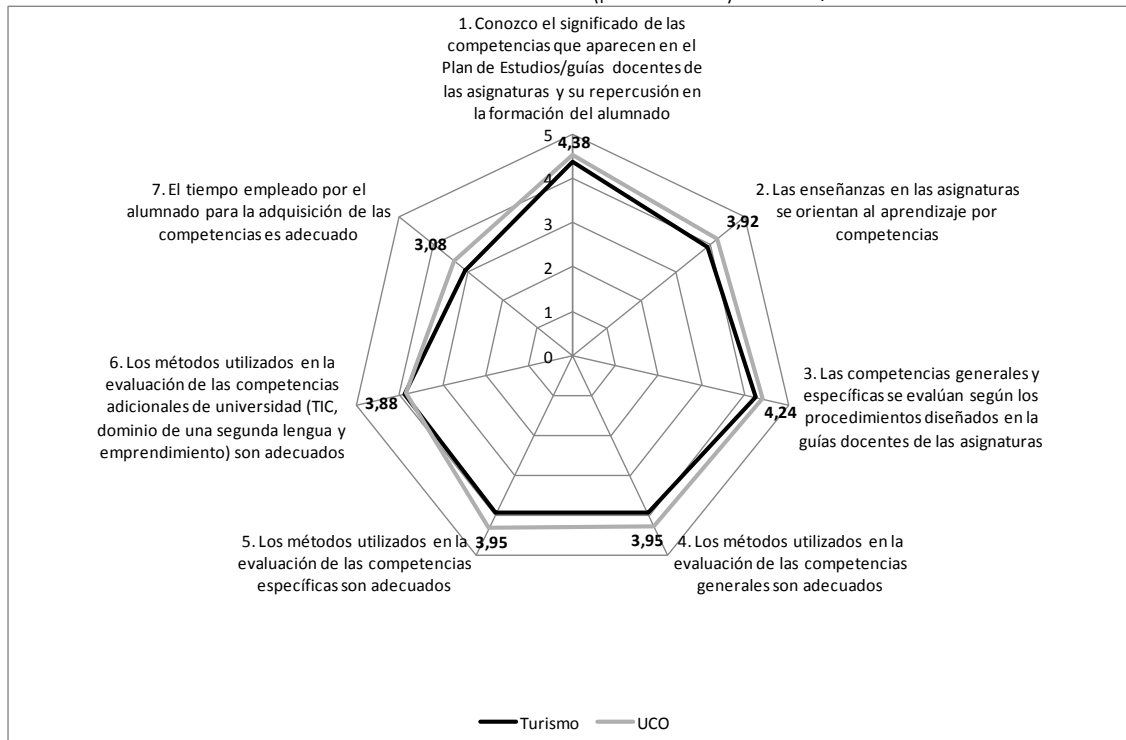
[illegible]

1. Conozco el significado de las competencias que aparecen en el Plan de Estudios/guías docentes de las asignaturas y su repercusión en la formación del alumnado

5
4
3
2
1
0

4,38

2. Las enseñanzas en las asignaturas se orientan al aprendizaje por competencias

3,92

3. Las competencias generales y específicas se evalúan según los procedimientos diseñados en la guías docentes de las asignaturas

4,24

4. Los métodos utilizados en la evaluación de las competencias generales son adecuados

3,95

5. Los métodos utilizados en la evaluación de las competencias específicas son adecuados

3,95

6. Los métodos utilizados en la evaluación de las competencias adicionales de universidad (TIC, dominio de una segunda lengua y emprendimiento) son adecuados

3,88

7. El tiempo empleado por el alumnado para la adquisición de las competencias es adecuado

3,08

Turismo
UCO